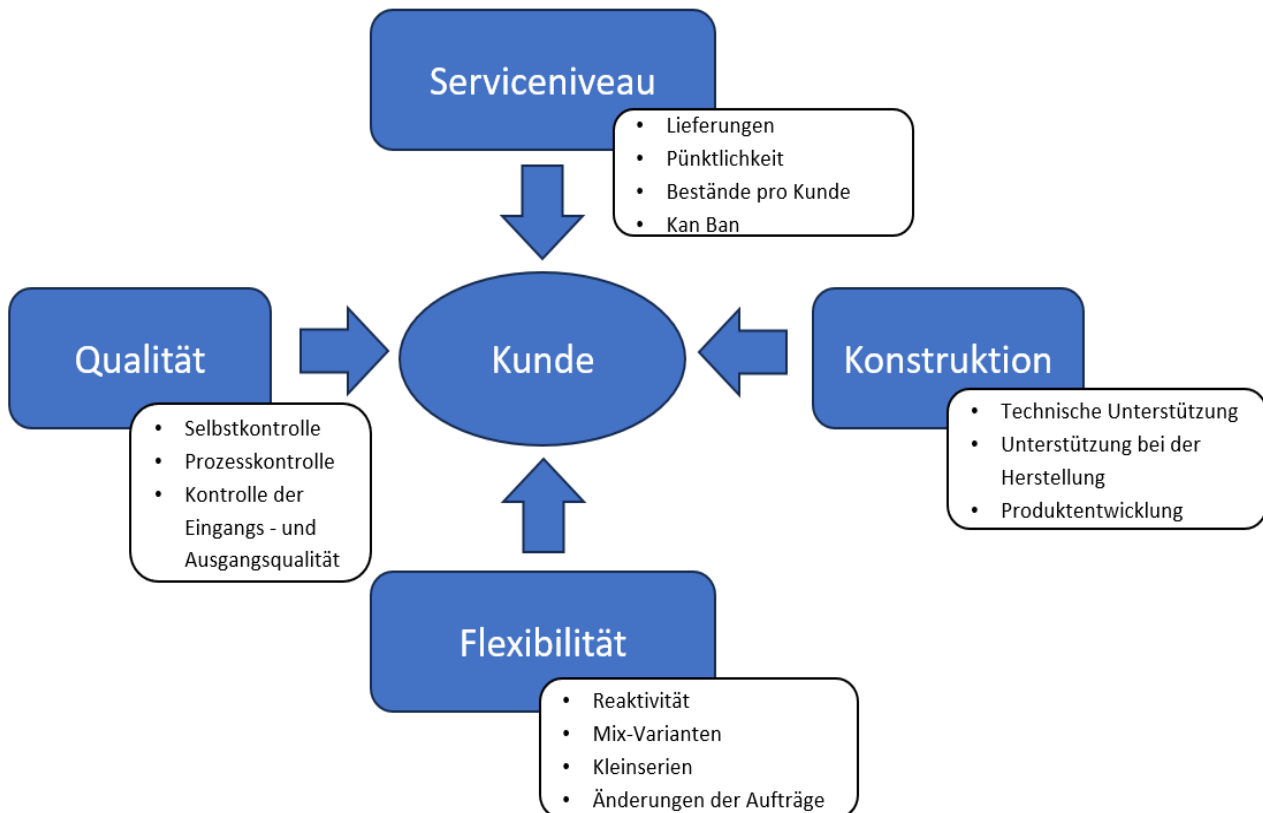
Serviceniveau

- Lieferungen
- Pünktlichkeit
- Bestände pro Kunde
- Kan Ban

Qualität

- Selbstkontrolle
- Prozesskontrolle
- Kontrolle der Eingangs - und Ausgangsqualität

Kunde

Konstruktion

- Technische Unterstützung
- Unterstützung bei der Herstellung
- Produktentwicklung

Flexibilität

- Reaktivität
- Mix-Varianten
- Kleinserien
- Änderungen der Aufträge